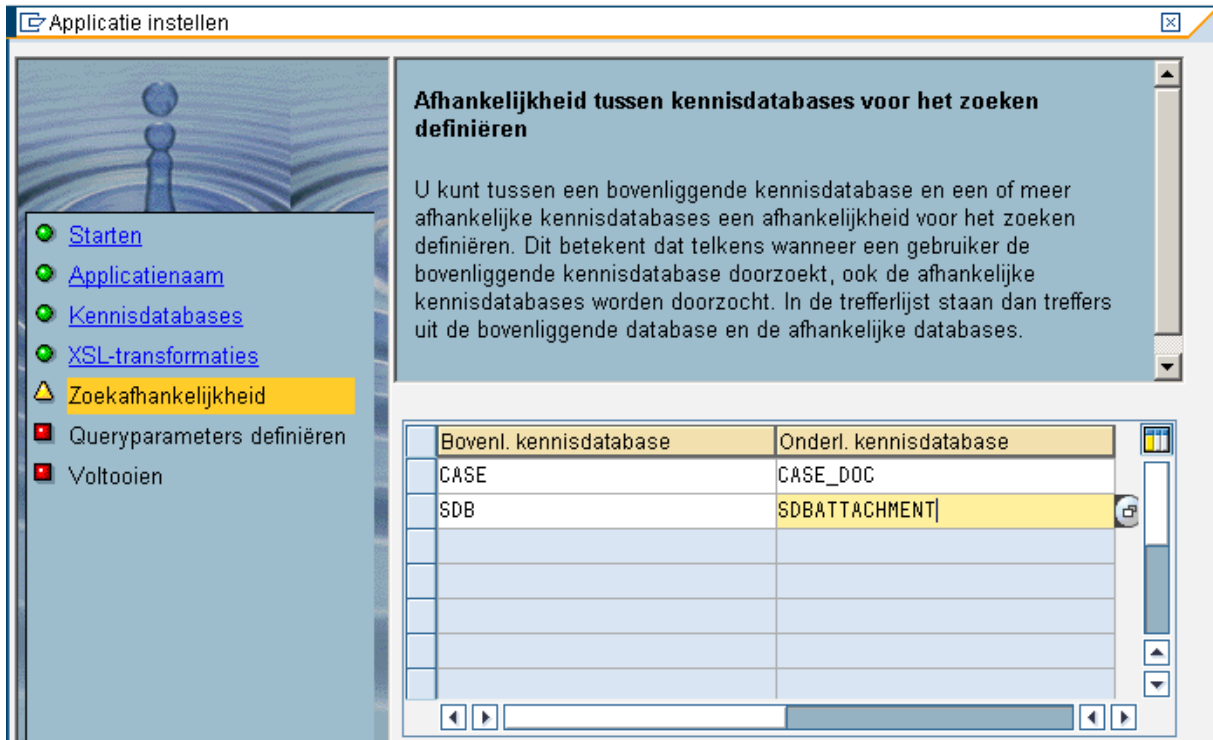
Applicatie instellen

Starten
Applicatienaam
Kennisdatabases
XSL-transformaties
Zoekafhankelijkheid
Queryparameters definiëren
Voltooien

Afhankelijkheid tussen kennisdatabases voor het zoeken definiëren

U kunt tussen een bovenliggende kennisdatabase en een of meer afhankelijke kennisdatabases een afhankelijkheid voor het zoeken definiëren. Dit betekent dat telkens wanneer een gebruiker de bovenliggende kennisdatabase doorzoekt, ook de afhankelijke kennisdatabases worden doorzocht. In de trefferlijst staan dan treffers uit de bovenliggende database en de afhankelijke databases.

| Bovenl. kennisdatabase | Onderl. kennisdatabase |
|---|---|
| CASE | CASE_DOC |
| SDB | SDBATTACHMENT |
| | |
| | |
| | |
| | |
| | |